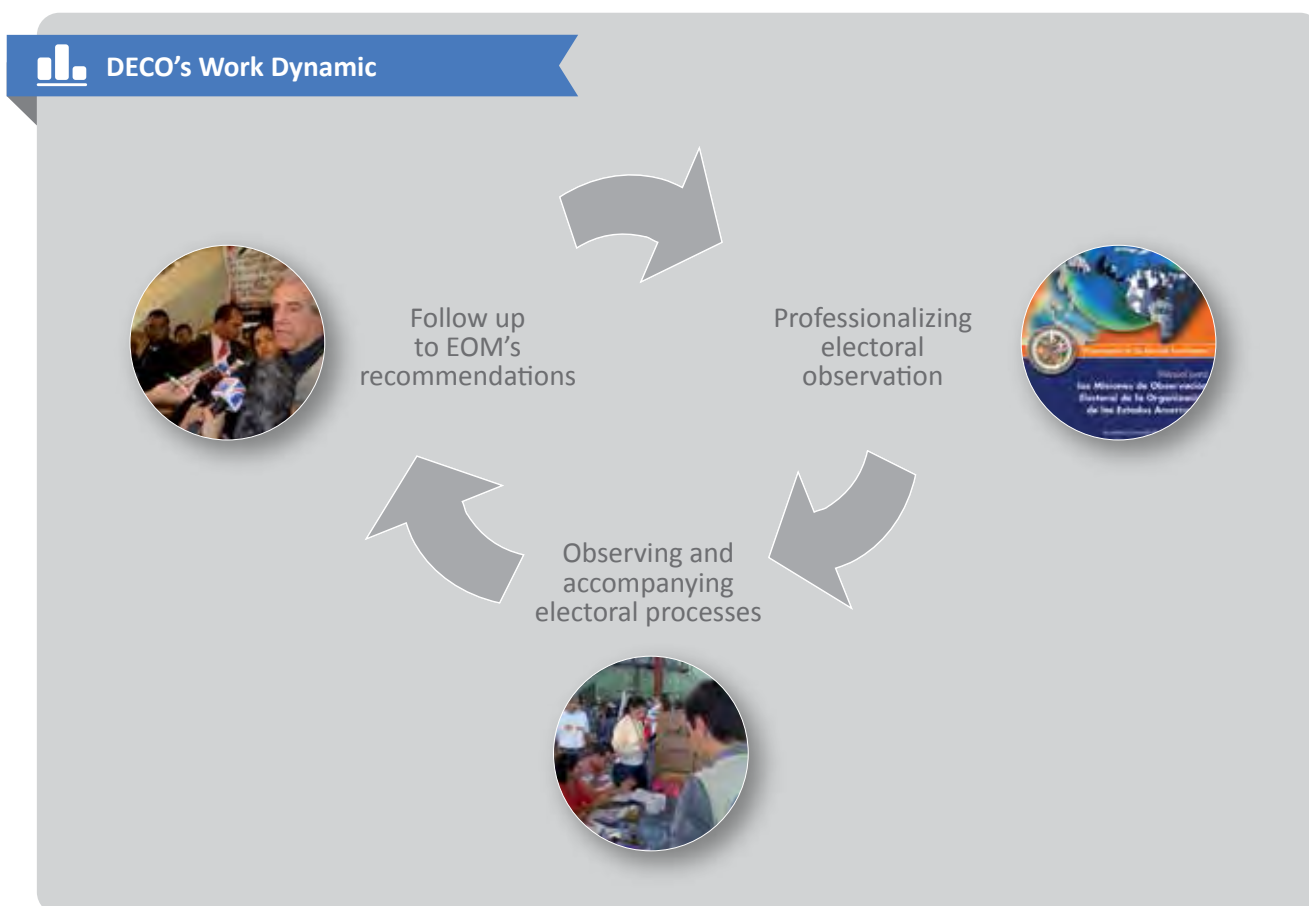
DECO's Work Dynamic

Follow up to EOM's recommendations

Professionalizing electoral observation

Observing and accompanying electoral processes

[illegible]
Manual para las Misiones de Observación Electoral de la Organización de los Estados Americanos
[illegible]